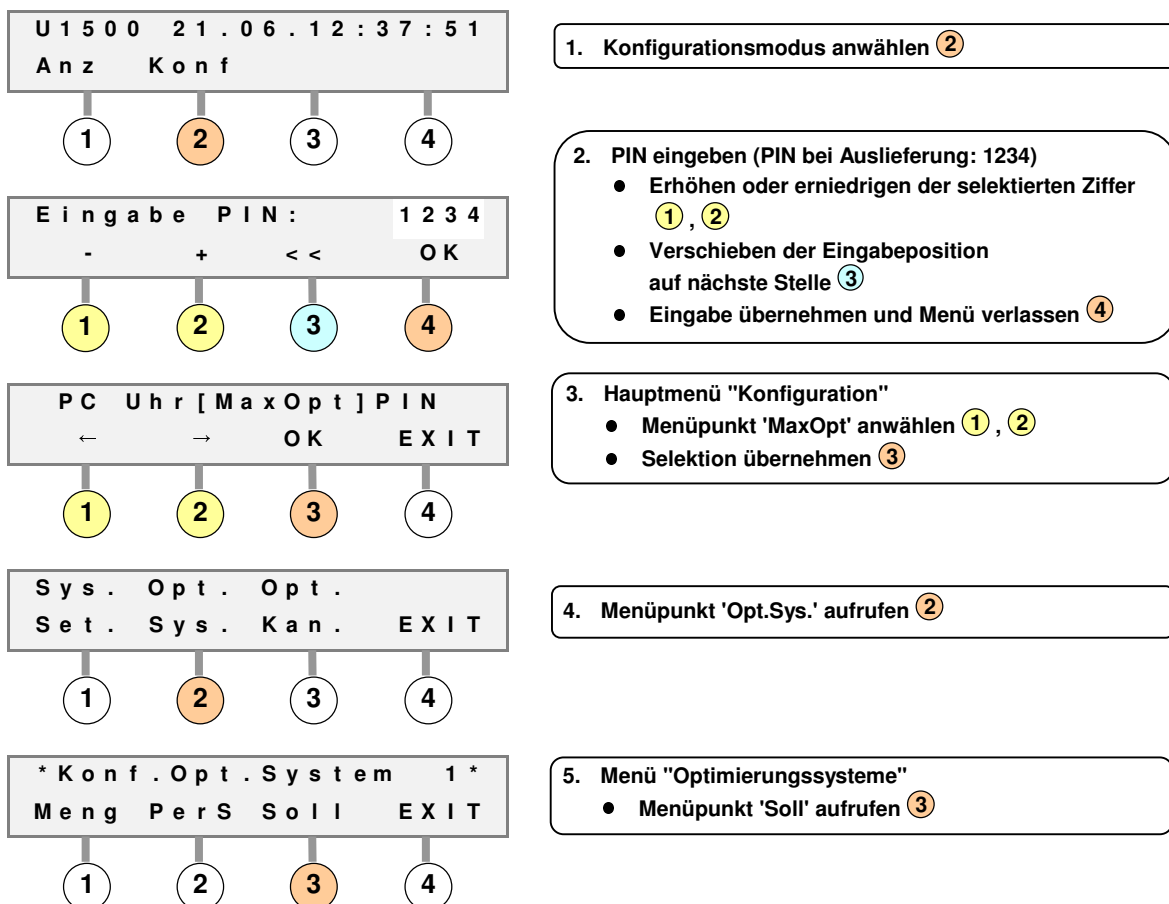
U1500 21.06.12:37:51
Anz Konf

1 2 3 4

1. Konfigurationsmodus anwählen 2

Eingabe PIN: 1234
- + << OK

1 2 3 4

2. PIN eingeben (PIN bei Auslieferung: 1234)
- Erhöhen oder erniedrigen der selektierten Ziffer 1, 2
- Verschieben der Eingabeposition auf nächste Stelle 3
- Eingabe übernehmen und Menü verlassen 4

PC Uhr[MaxOpt]PIN
← → OK EXIT

1 2 3 4

3. Hauptmenü "Konfiguration"
- Menüpunkt 'MaxOpt' anwählen 1, 2
- Selektion übernehmen 3

Sys. Opt. Opt.
Set. Sys. Kan. EXIT

1 2 3 4

4. Menüpunkt 'Opt.Sys.' aufrufen 2

*Konf.Opt.System 1*
Meng PerS Soll EXIT

1 2 3 4

5. Menü "Optimierungssysteme"
- Menüpunkt 'Soll' aufrufen 3